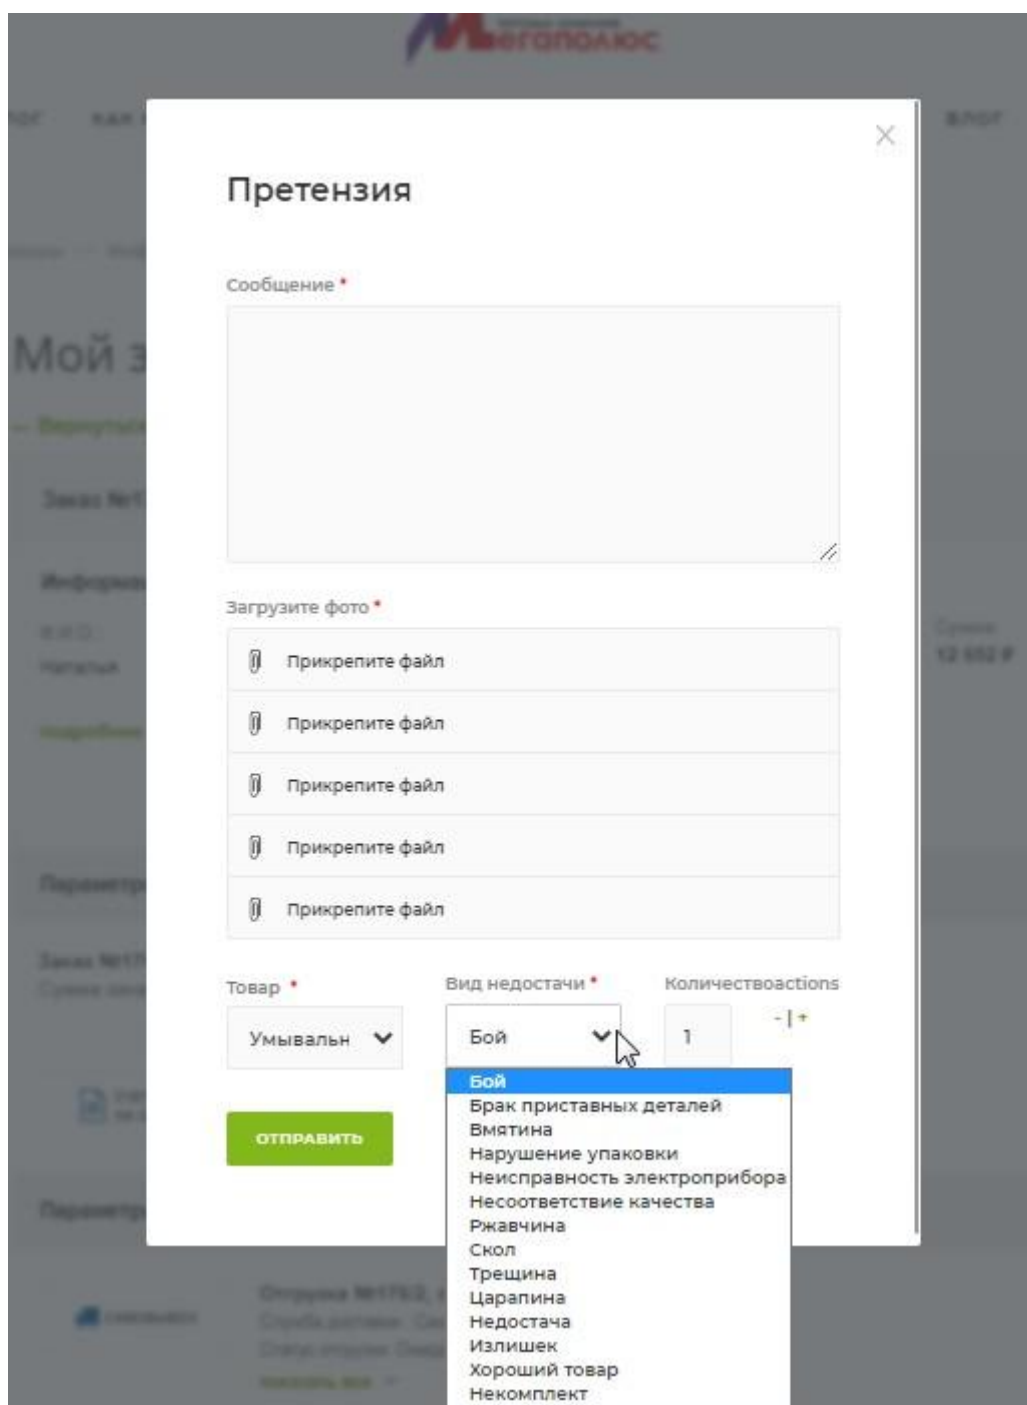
Мегаполюс

БЛОГ

Претензия

Сообщение *

Загрузите фото *

Прикрепите файл

Прикрепите файл

Прикрепите файл

Прикрепите файл

Прикрепите файл

Товар *

Умывальн

Вид недостачи *

Бой

Количествоactions

1

- | +

ОТПРАВИТЬ

Бой
Брак приставных деталей
Вмятина
Нарушение упаковки
Неисправность электроприбора
Несоответствие качества
Ржавчина
Скол
Трещина
Царапина
Недостача
Излишек
Хороший товар
Некомплект

Мой з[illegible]

Заказ №1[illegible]

Информ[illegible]

Ф.И.О.

Наталья

Сумма

12 552 ₽

Параметр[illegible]

Заказ №17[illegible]

Параметр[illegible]

Отгрузка №1752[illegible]